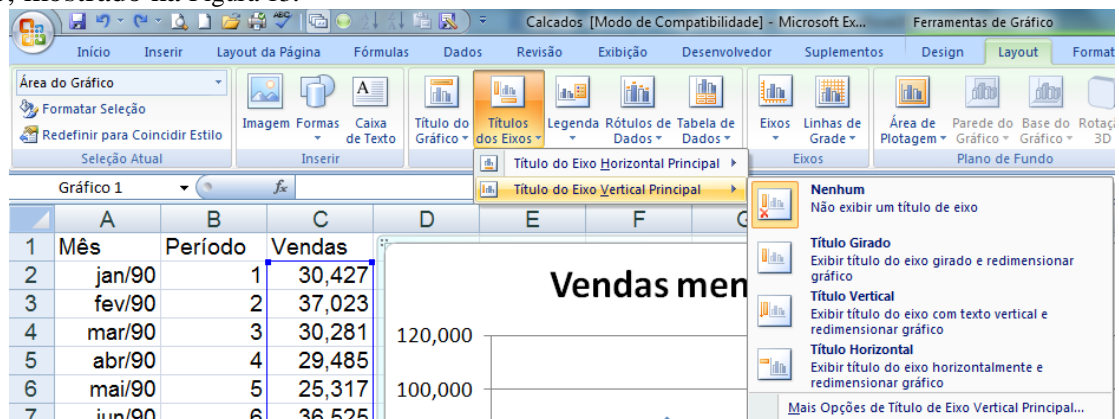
, ilustrado na figura 18.

Calcados [Modo de Compatibilidade] - Microsoft Ex... Ferramentas de Gráfico

Início Inserir Layout da Página Fórmulas Dados Revisão Exibição Desenvolvedor Suplementos Design Layout Format

Área do Gráfico
Formatar Seleção
Redefinir para Coincidir Estilo
Seleção Atual

Imagem Formas Caixa de Texto
Inserir

Título do Gráfico Títulos dos Eixos Legenda Rótulos de Dados Tabela de Dados

Eixos Linhas de Grade
Eixos

Área de Plotagem Parede do Gráfico Base do Gráfico Rotação 3D
Plano de Fundo

Título do Eixo Horizontal Principal
Título do Eixo Vertical Principal

Nenhum
Não exibir um título de eixo

Título Girado
Exibir título do eixo girado e redimensionar gráfico

Título Vertical
Exibir título do eixo com texto vertical e redimensionar gráfico

Título Horizontal
Exibir título do eixo horizontalmente e redimensionar gráfico

Mais Opções de Título de Eixo Vertical Principal...

Gráfico 1 $f_x$

| | A | B | C | D | E | F | G |
|---|---|---|---|---|---|---|---|
| 1 | Mês | Período | Vendas | | | | |
| 2 | jan/90 | 1 | 30,427 | | | | |
| 3 | fev/90 | 2 | 37,023 | | | | |
| 4 | mar/90 | 3 | 30,281 | | | | |
| 5 | abr/90 | 4 | 29,485 | | | | |
| 6 | mai/90 | 5 | 25,317 | | | | |
| 7 | jun/90 | 6 | 36,525 | | | | |

Vendas men
120,000
100,000